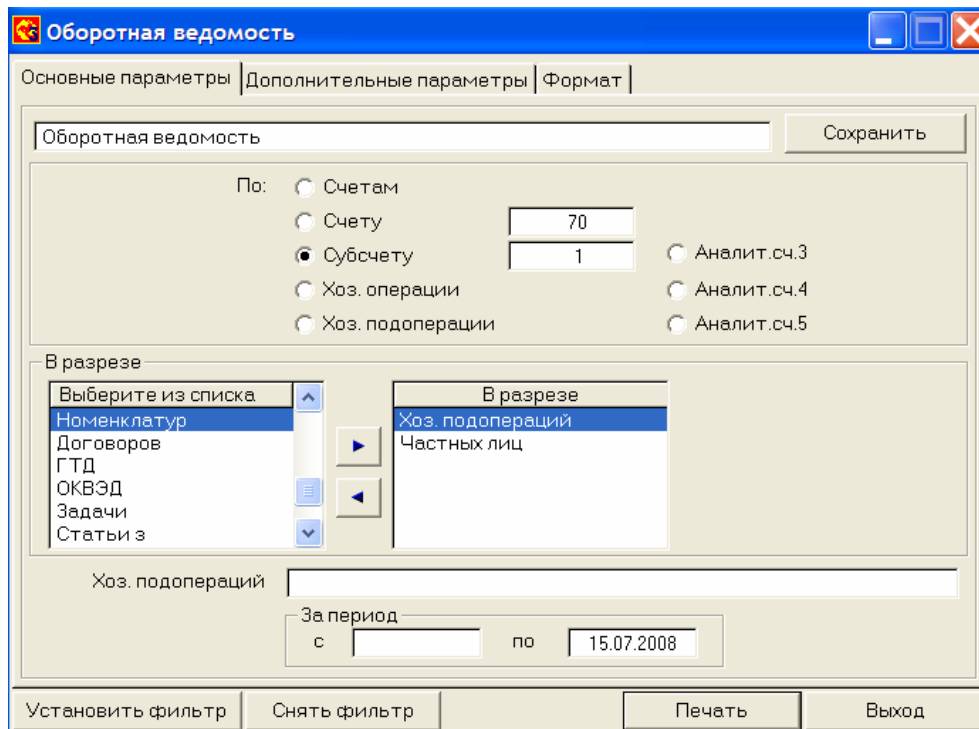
Оборотная ведомость

Основные параметры | Дополнительные параметры | Формат

Оборотная ведомость

Сохранить

По: Счетам
Счету 70
Субсчету 1
Хоз. операции
Хоз. подоперации
Аналит.сч.3
Аналит.сч.4
Аналит.сч.5

В разрезе

| Выберите из списка |
|---|
| Номенклатур |
| Договоров |
| ГТД |
| ОКВЭД |
| Задачи |
| Статьи з |

| В разрезе |
|---|
| Хоз. подопераций |
| Частных лиц |

Хоз. подопераций

За период
с
по 15.07.2008

Установить фильтр | Снять фильтр | Печать | Выход